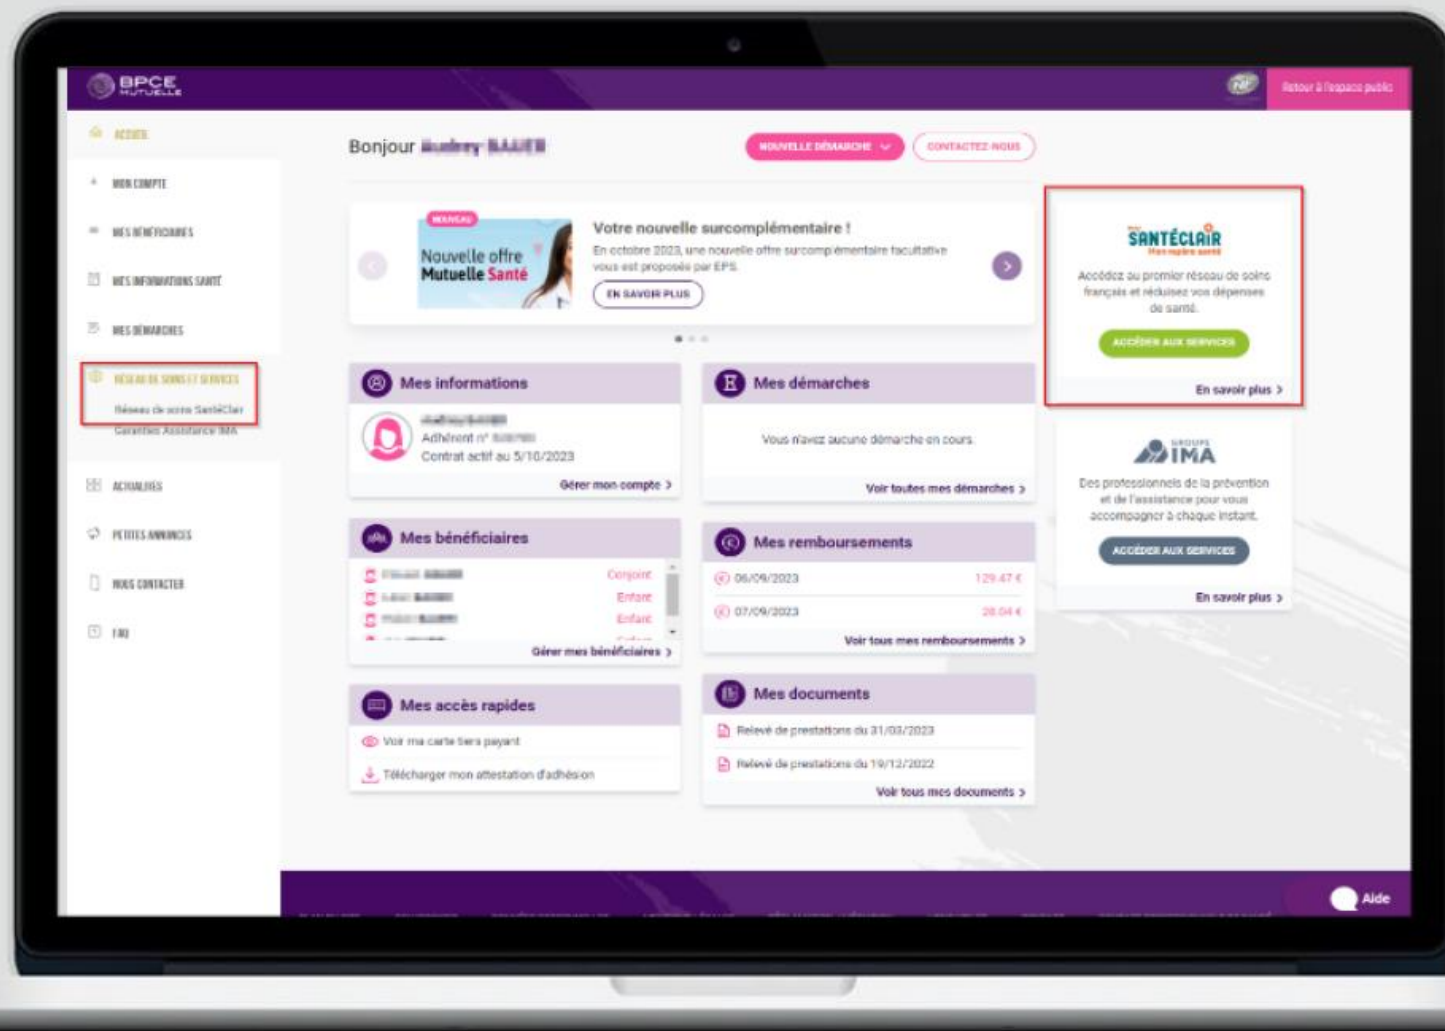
BPCE MUTUELLE

Retour à l'espace public

ACCUEIL

MON COMPTE

MES BÉNÉFICIAIRES

MES INFORMATIONS SANTÉ

MES DÉMARCHES

RÉSEAU DE SOINS ET SERVICES

Réseau de soins SantéClair

Garanties Assistance IMA

ACTUALITÉS

PETITES ANNONCES

NOUS CONTACTER

FAQ

Bonjour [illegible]

NOUVELLE DÉMARCHE

CONTACTEZ-NOUS

NOUVEAU

Nouvelle offre Mutuelle Santé

Votre nouvelle surcomplémentaire !

En octobre 2023, une nouvelle offre surcomplémentaire facultative vous est proposée par EPS.

EN SAVOIR PLUS

SANTÉCLAIR

Accédez au premier réseau de soins français et réduisez vos dépenses de santé.

ACCÉDER AUX SERVICES

En savoir plus

Mes informations

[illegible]

Adhérent n° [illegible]

Contrat actif au 5/10/2023

Gérer mon compte

Mes démarches

Vous n'avez aucune démarche en cours.

Voir toutes mes démarches

GROUPE IMA

Des professionnels de la prévention et de l'assistance pour vous accompagner à chaque instant.

ACCÉDER AUX SERVICES

En savoir plus

Mes bénéficiaires

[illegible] Conjoint

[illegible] Enfant

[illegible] Enfant

Gérer mes bénéficiaires

Mes remboursements

06/09/2023 129.47 €

07/09/2023 28.04 €

Voir tous mes remboursements

Mes accès rapides

Voir ma carte tiers payant

Télécharger mon attestation d'adhésion

Mes documents

Relevé de prestations du 31/03/2023

Relevé de prestations du 19/12/2022

Voir tous mes documents

Aide